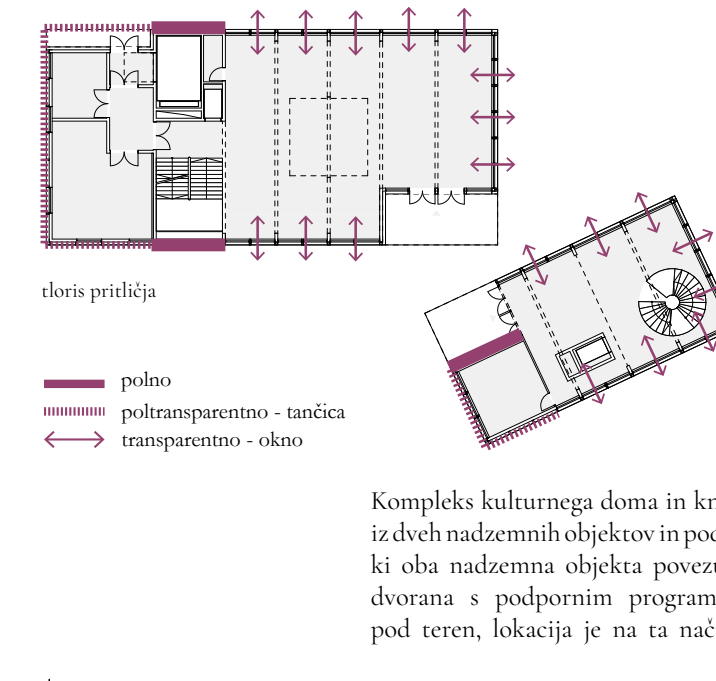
tloris pritličja

polno
poltransparentno - tančica
transparentno - okno

Kompleks kulturnega doma in kr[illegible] iz dveh nadzemnih objektov in pod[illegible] ki oba nadzemna objekta povezu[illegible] dvorana s podpornim program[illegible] pod teren, lokacija je na ta nač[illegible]